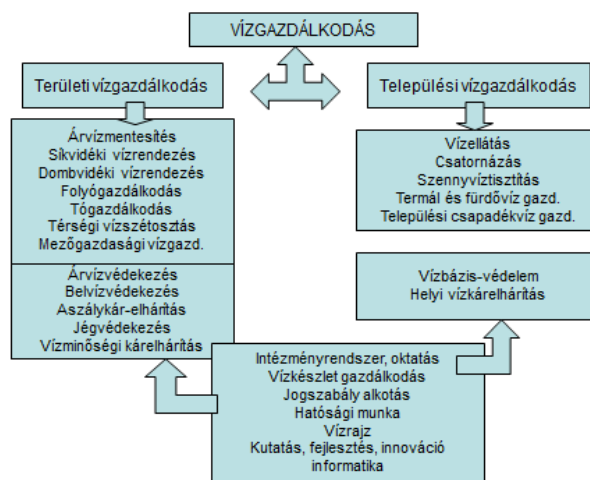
VÍZGAZDÁLKODÁS

Területi vízgazdálkodás

Települési vízgazdálkodás

Árvízmentesítés
Síkvidéki vízrendezés
Dombvidéki vízrendezés
Folyógazdálkodás
Tógazdálkodás
Térségi vízszétosztás
Mezőgazdasági vízgazd.

Árvízvédekezés
Belvízvédekezés
Aszálykár-elhárítás
Jégvédekezés
Vízminőségi kárelhárítás

Vízellátás
Csatornázás
Szennyvíztisztítás
Termál és fürdővíz gazd.
Települési csapadékvíz gazd.

Vízbázis-védelem
Helyi vízkárelhárítás

Intézményrendszer, oktatás
Vízkészlet gazdálkodás
Jogszabály alkotás
Hatósági munka
Vízrajz
Kutatás, fejlesztés, innováció
informatika